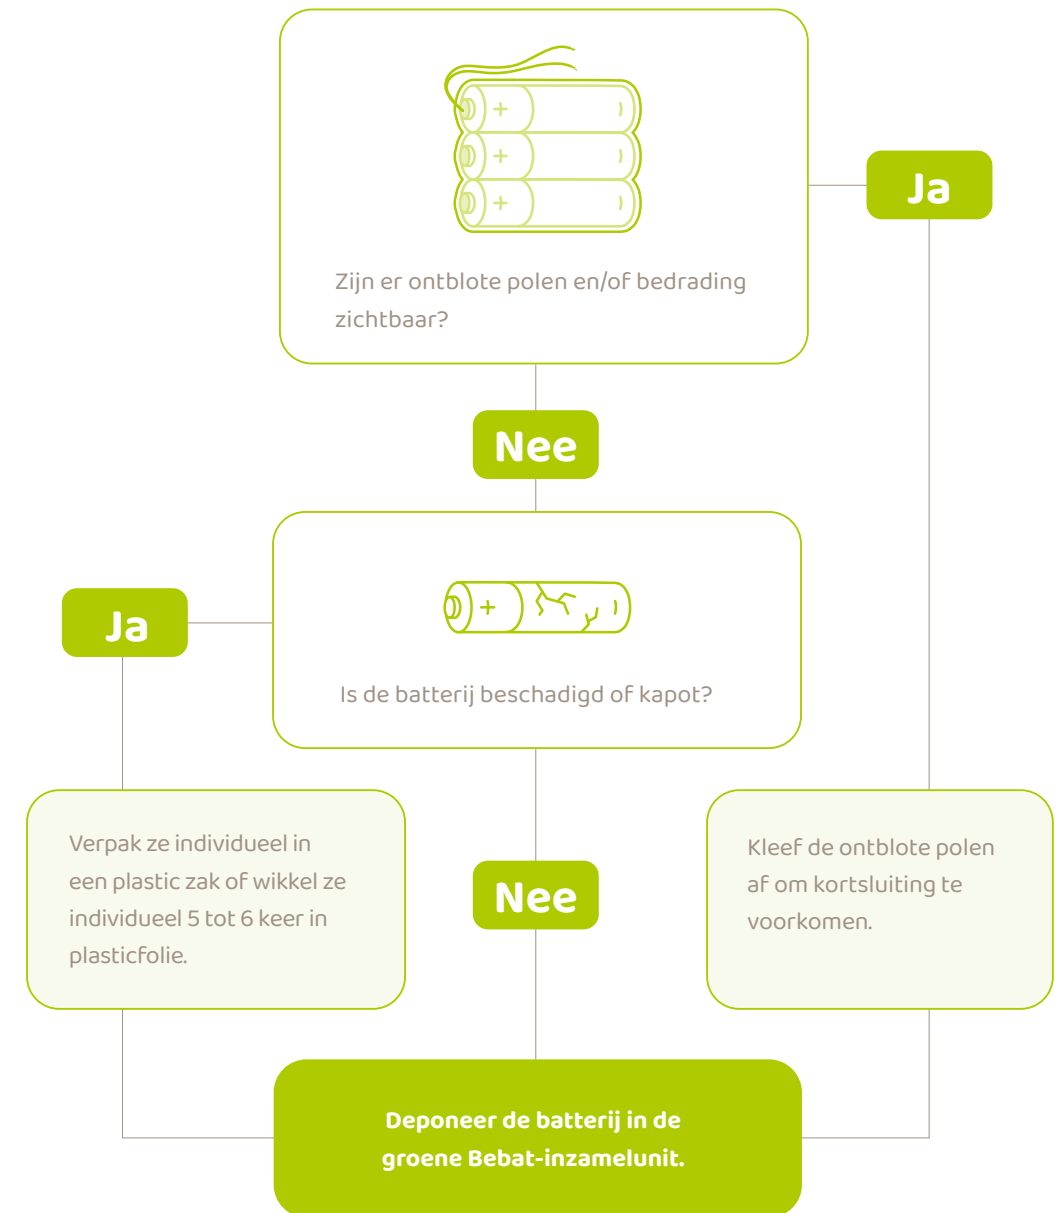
+
+
+

Zijn er ontblote polen en/of bedrading zichtbaar?

Ja

Nee

+

Is de batterij beschadigd of kapot?

Ja

Verpak ze individueel in een plastic zak of wikkel ze individueel 5 tot 6 keer in plasticfolie.

Nee

Kleef de ontblote polen af om kortsluiting te voorkomen.

Deponeer de batterij in de groene Bebat-inzamelunit.